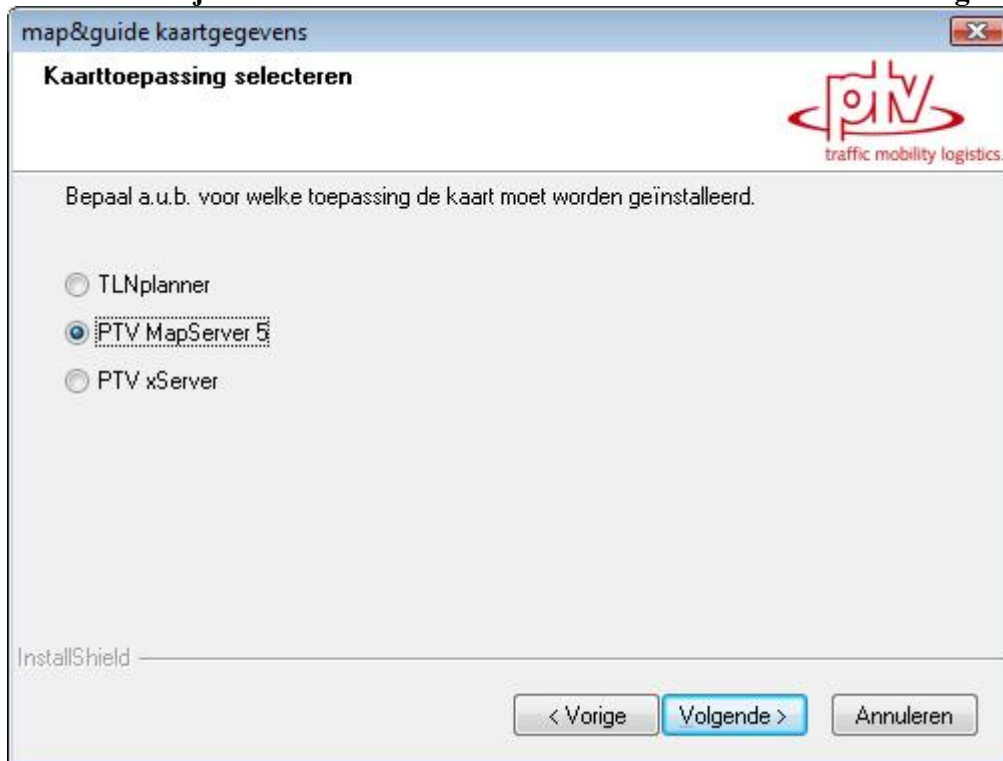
map&guide kaartgegevens

Kaarttoepassing selecteren

ptv
traffic mobility logistics.

Bepaal a.u.b. voor welke toepassing de kaart moet worden geïnstalleerd.

TLNplanner

PTV MapServer 5

PTV xServer

InstallShield

< Vorige

Volgende >

Annuleren